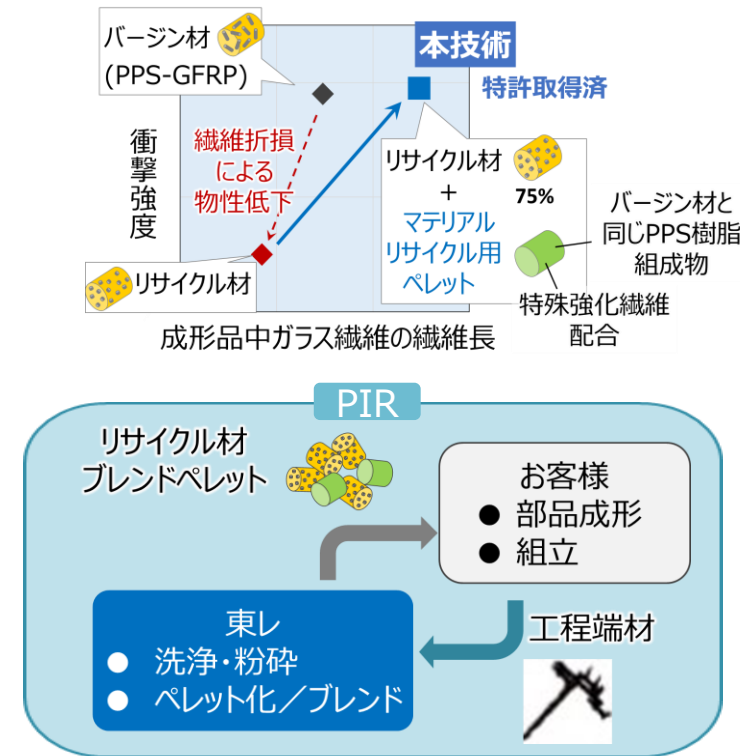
バージン材 (PPS-GFRP)

本技術

特許取得済

衝撃強度

繊維折損による物性低下

リサイクル材 + マテリアルリサイクル用ペレット

75%

バージン材と同じPPS樹脂組成物

特殊強化繊維配合

リサイクル材

成形品中ガラス繊維の繊維長

PIR

リサイクル材ブレンドペレット

お客様
● 部品成形
● 組立

工程端材

東レ
● 洗浄・粉砕
● ペレット化／ブレンド